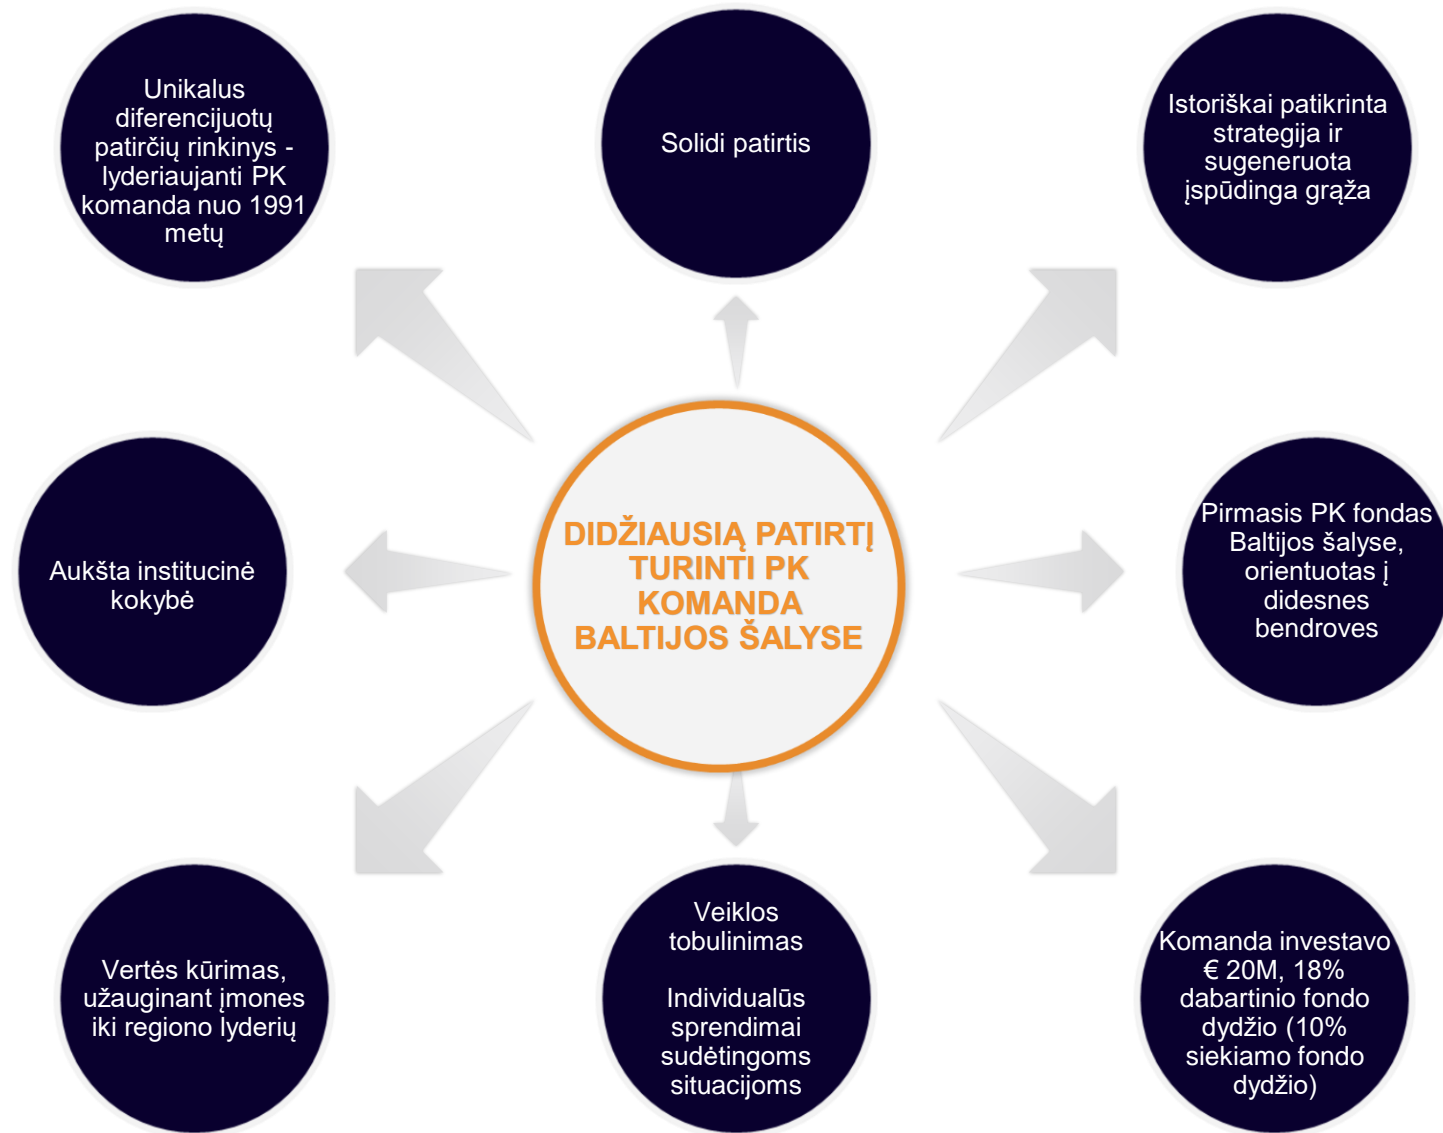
Unikalus diferencijuotų patirčių rinkinys - lyderiaujanti PK komanda nuo 1991 metų

Solidi patirtis

Istoriškai patikrinta strategija ir sugeneruota įspūdinga grąža

Aukšta institucinė kokybė

DIDŽIAUSIĄ PATIRTĮ TURINTI PK KOMANDA BALTIJOS ŠALYSE

Pirmasis PK fondas Baltijos šalyse, orientuotas į didesnes bendroves

Vertės kūrimas, užauginant įmones iki regiono lyderių

Veiklos tobulinimas

Individualūs sprendimai sudėtingoms situacijoms

Komanda investavo € 20M, 18% dabartinio fondo dydžio (10% siekiamo fondo dydžio)